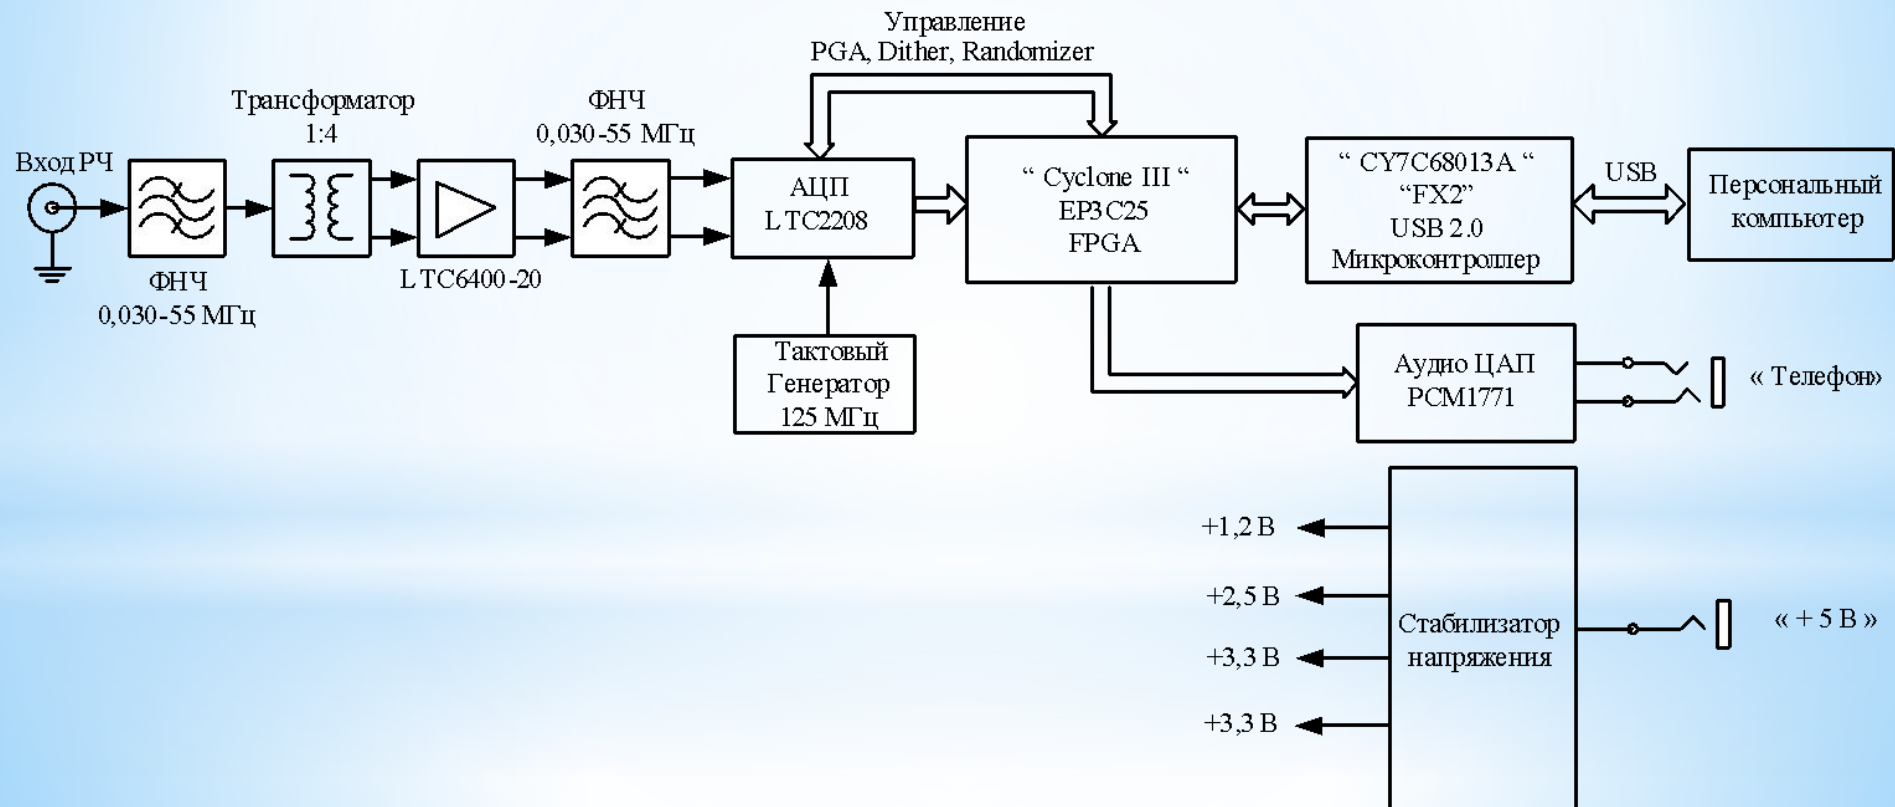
Управление
PGA, Dither, Randomizer

Трансформатор
1:4

ФНЧ
0,030-55 МГц

Вход РЧ

ФНЧ
0,030-55 МГц

LTC6400-20

АЦП
LTC2208

" Cyclone III "
EP3C25
FPGA

" CY7C68013A "
"FX2"
USB 2.0
Микроконтроллер

USB

Персональный
компьютер

Тактовый
Генератор
125 МГц

Аудио ЦАП
PCM1771

« Телефон»

+1,2 В

+2,5 В

+3,3 В

+3,3 В

Стабилизатор
напряжения

« + 5 В »